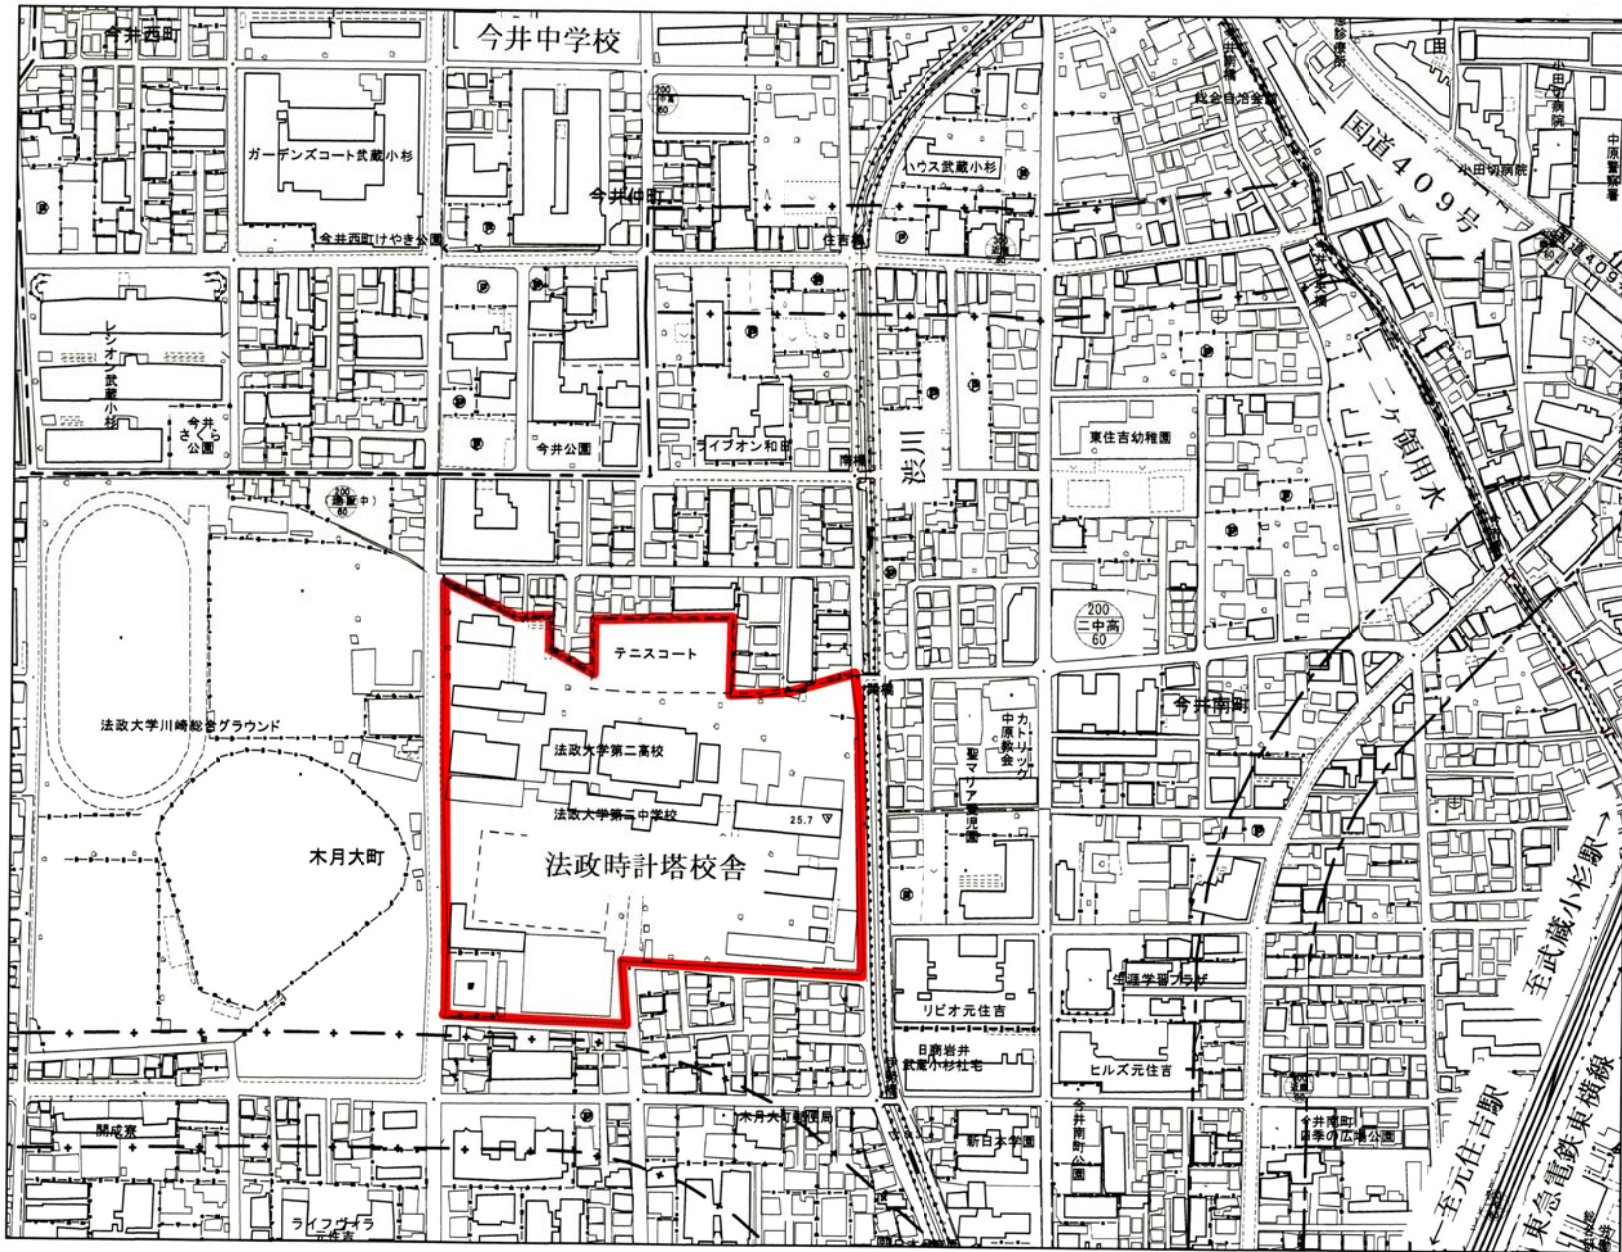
今井西町
今井中学校
ガーデンズコート武蔵小杉
今井仲町
今井西町けやき公園
住吉橋
ハウス武蔵小杉
国道409号
小田切病院
中原警察署
国道409
レジオン武蔵小杉
今井さくら公園
今井公園
ライブオン和田
渋川
東住吉幼稚園
二ヶ領用水
200
二中高
60
テニスコート
法政大学川崎総合グラウンド
法政大学第二高校
法政大学第二中学校
25.7
木月大町
法政時計塔校舎
今井南町
カトリック中原教会
聖マリア幼稚園
リビオ元住吉
日商岩井武蔵小杉社宅
ヒルズ元住吉
木月大町郵便局
新日本学園
今井南町公園
今井南町四季の広場公園
開成寮
ライフヴィラ元住吉
至元住吉駅
至武蔵小杉駅→
東急電鉄東横線